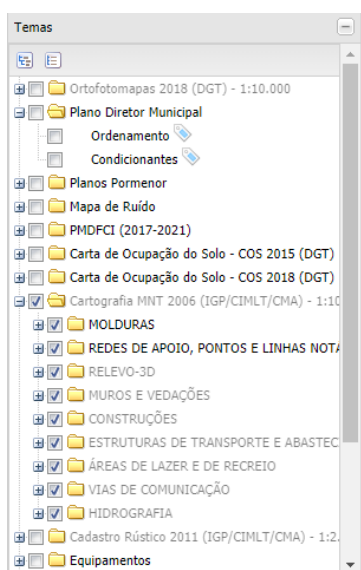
Temas

Ortofotomapas 2018 (DGT) - 1:10.000
Plano Diretor Municipal
Ordenamento
Condicionantes
Planos Pormenor
Mapa de Ruído
PMDFCI (2017-2021)
Carta de Ocupação do Solo - COS 2015 (DGT)
Carta de Ocupação do Solo - COS 2018 (DGT)
Cartografia MNT 2006 (IGP/CIMLT/CMA) - 1:10
MOLDURAS
REDES DE APOIO, PONTOS E LINHAS NOTÁ
RELEVO-3D
MUROS E VEDAÇÕES
CONSTRUÇÕES
ESTRUTURAS DE TRANSPORTE E ABASTEC
ÁREAS DE LAZER E DE RECREIO
VIAS DE COMUNICAÇÃO
HIDROGRAFIA
Cadastro Rústico 2011 (IGP/CIMLT/CMA) - 1:2.
Equipamentos